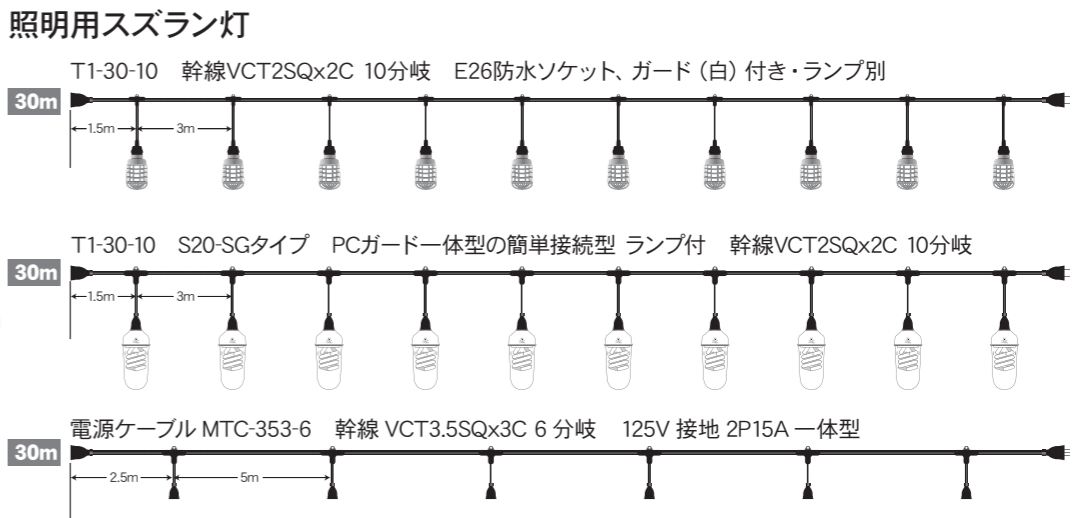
照明用スズラン灯

T1-30-10 幹線VCT2SQx2C 10分岐 E26防水ソケット、ガード（白）付き・ランプ別

30m

1.5m 3m

T1-30-10 S20-SGタイプ PCガード一体型の簡単接続型 ランプ付 幹線VCT2SQx2C 10分岐

30m

1.5m 3m

電源ケーブル MTC-353-6 幹線 VCT3.5SQx3C 6 分岐 125V 接地 2P15A 一体型

30m

2.5m 5m